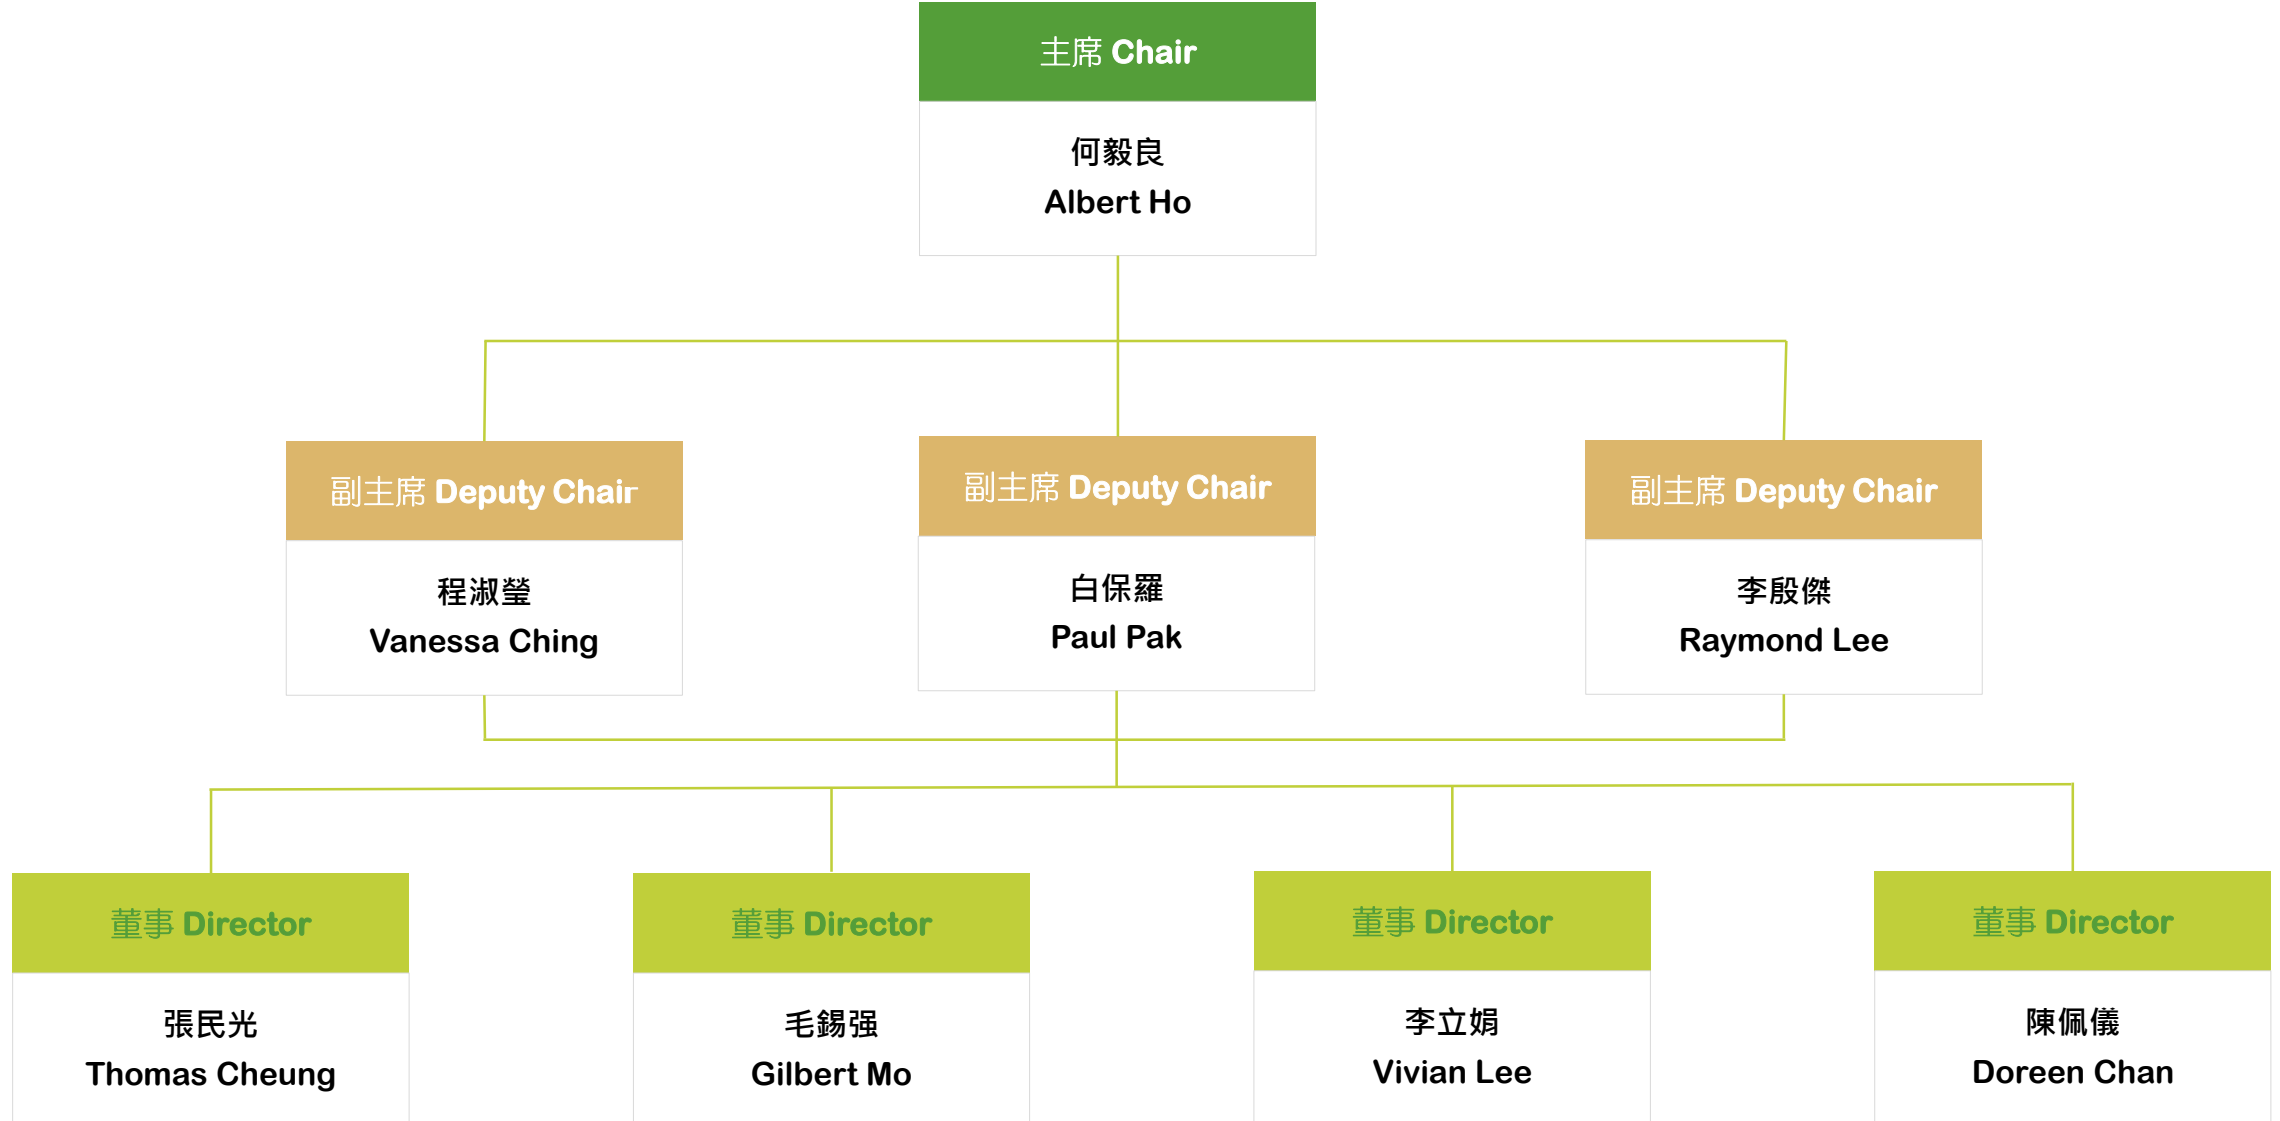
主席 Chair

何毅良
Albert Ho

副主席 Deputy Chair

程淑瑩
Vanessa Ching

副主席 Deputy Chair

白保羅
Paul Pak

副主席 Deputy Chair

李殷傑
Raymond Lee

董事 Director

張民光
Thomas Cheung

董事 Director

毛錫强
Gilbert Mo

董事 Director

李立娟
Vivian Lee

董事 Director

陳佩儀
Doreen Chan